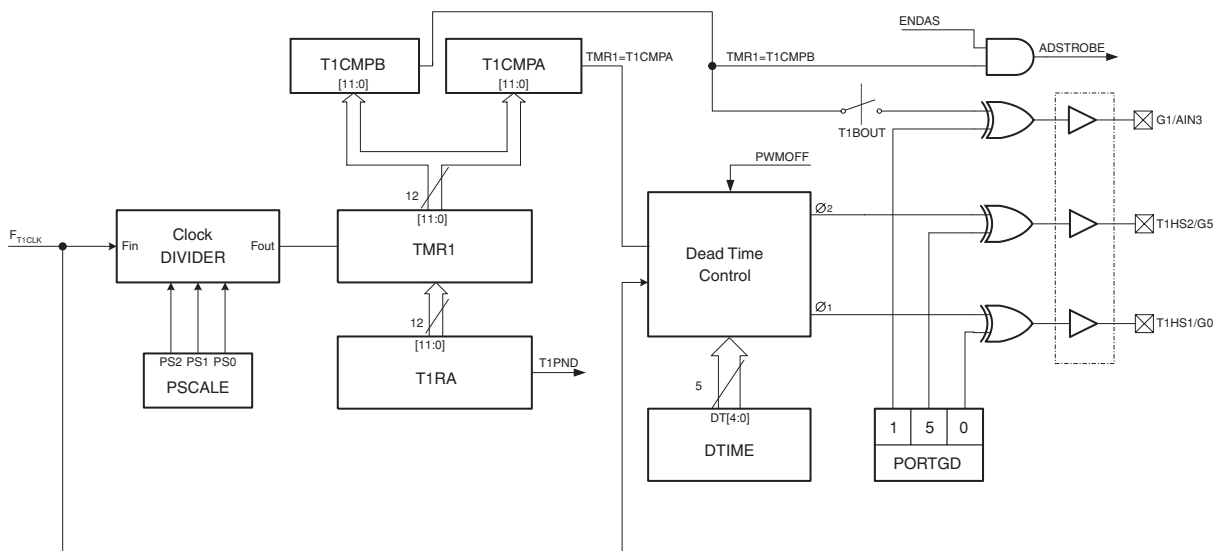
ENDAS

T1CMPB
[11:0]

T1CMPA
[11:0]

TMR1=T1CMPA

TMR1=T1CMPB

ADSTROBE

T1BOUT

G1/AIN3

PWMOFF

12

[11:0]

$F_{T1CLK}$

Fin

Clock
DIVIDER

Fout

TMR1

Dead Time
Control

$\varnothing_2$

T1HS2/G5

$\varnothing_1$

T1HS1/G0

12

[11:0]

PS2 PS1 PS0

PSCALE

T1RA

T1PND

5

DT[4:0]

DTIME

| 1 | 5 | 0 |
|---|---|---|

PORTGD